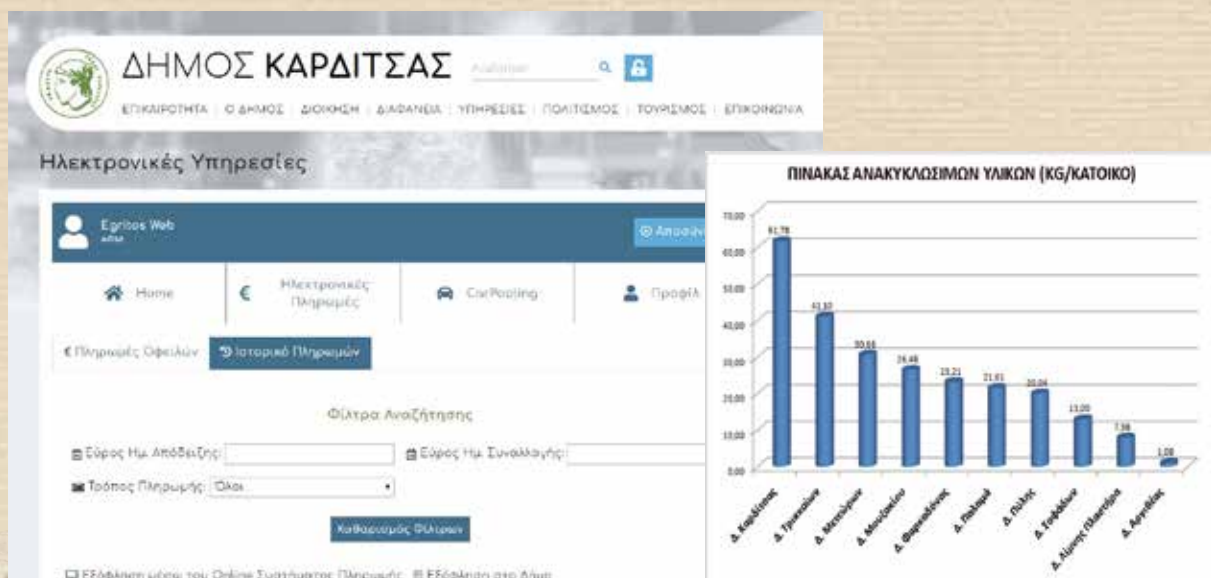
ΔΗΜΟΣ ΚΑΡΔΙΤΣΑΣ

Αναζήτηση

ΕΠΙΚΑΙΡΟΤΗΤΑ | Ο ΔΗΜΟΣ | ΔΙΟΙΚΗΣΗ | ΔΙΑΦΑΝΕΙΑ | ΥΠΗΡΕΣΙΕΣ | ΠΟΛΙΤΙΣΜΟΣ | ΤΟΥΡΙΣΜΟΣ | ΕΠΙΚΟΙΝΩΝΙΑ

Ηλεκτρονικές Υπηρεσίες

Egritos Web

Αποσύν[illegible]

Home

Ηλεκτρονικές Πληρωμές

CarPooling

Προφίλ

Πληρωμές Οφειλών

Ιστορικό Πληρωμών

Φίλτρα Αναζήτησης

Εύρος Ημ. Απόδειξης:

Εύρος Ημ. Συναλλαγής:

Τρόπος Πληρωμής: Όλοι

Καθαρισμός Φίλτρων

Εξόφληση μέσω του Online Συστήματος Πληρωμής   Εξόφληση στο Δήμο

ΠΙΝΑΚΑΣ ΑΝΑΚΥΚΛΩΣΙΜΩΝ ΥΛΙΚΩΝ (KG/ΚΑΤΟΙΚΟ)

70,00
60,00
50,00
40,00
30,00
20,00
10,00
0,00

61,78
41,10
30,66
26,48
23,21
21,61
20,04
13,00
7,98
1,08

Δ. Καρδίτσας
Δ. Τρικκαίων
Δ. Μετεώρων
Δ. Μουζακίου
Δ. Φαρσάλων
Δ. Παλαμά
Δ. Πύλης
Δ. Σοφάδων
Δ. Αλμυρού (Αλμυρό)
Δ. Αργιθέας